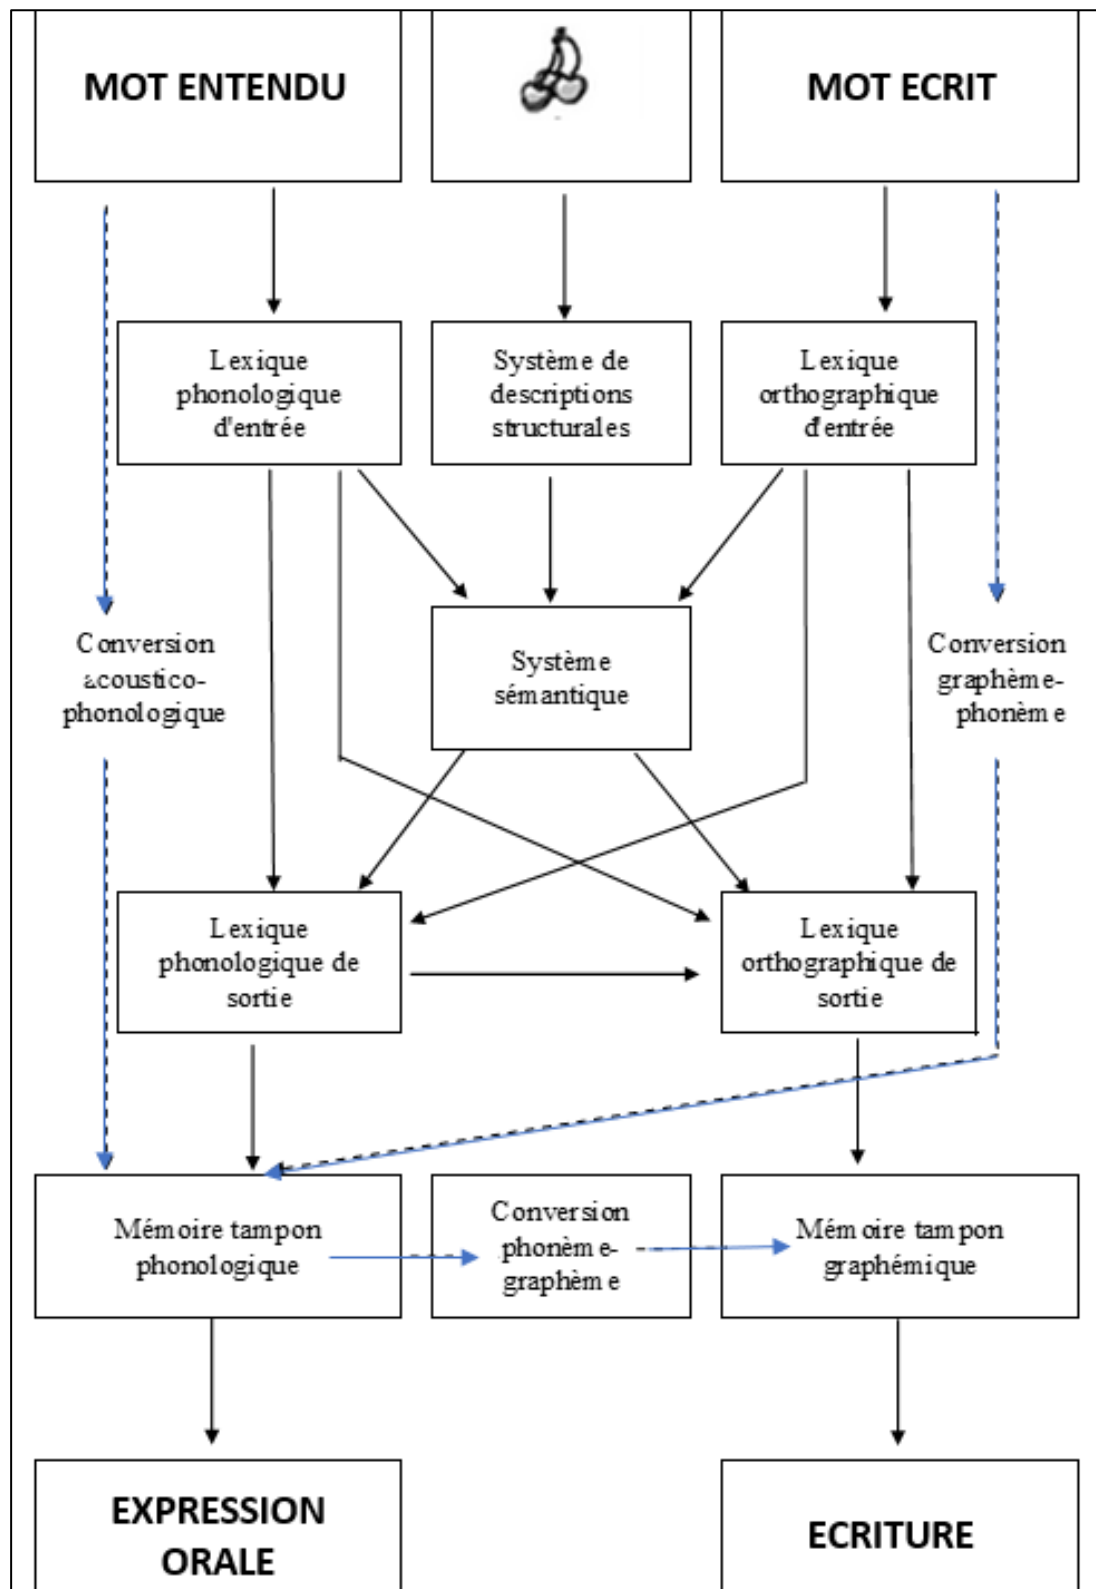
MOT ENTENDU

MOT ECRIT

Lexique phonologique d'entrée

Système de descriptions structurales

Lexique orthographique d'entrée

Conversion acoustico-phonologique

Système sémantique

Conversion graphème-phonème

Lexique phonologique de sortie

Lexique orthographique de sortie

Mémoire tampon phonologique

Conversion phonème-graphème

Mémoire tampon graphémique

EXPRESSION ORALE

ECRITURE